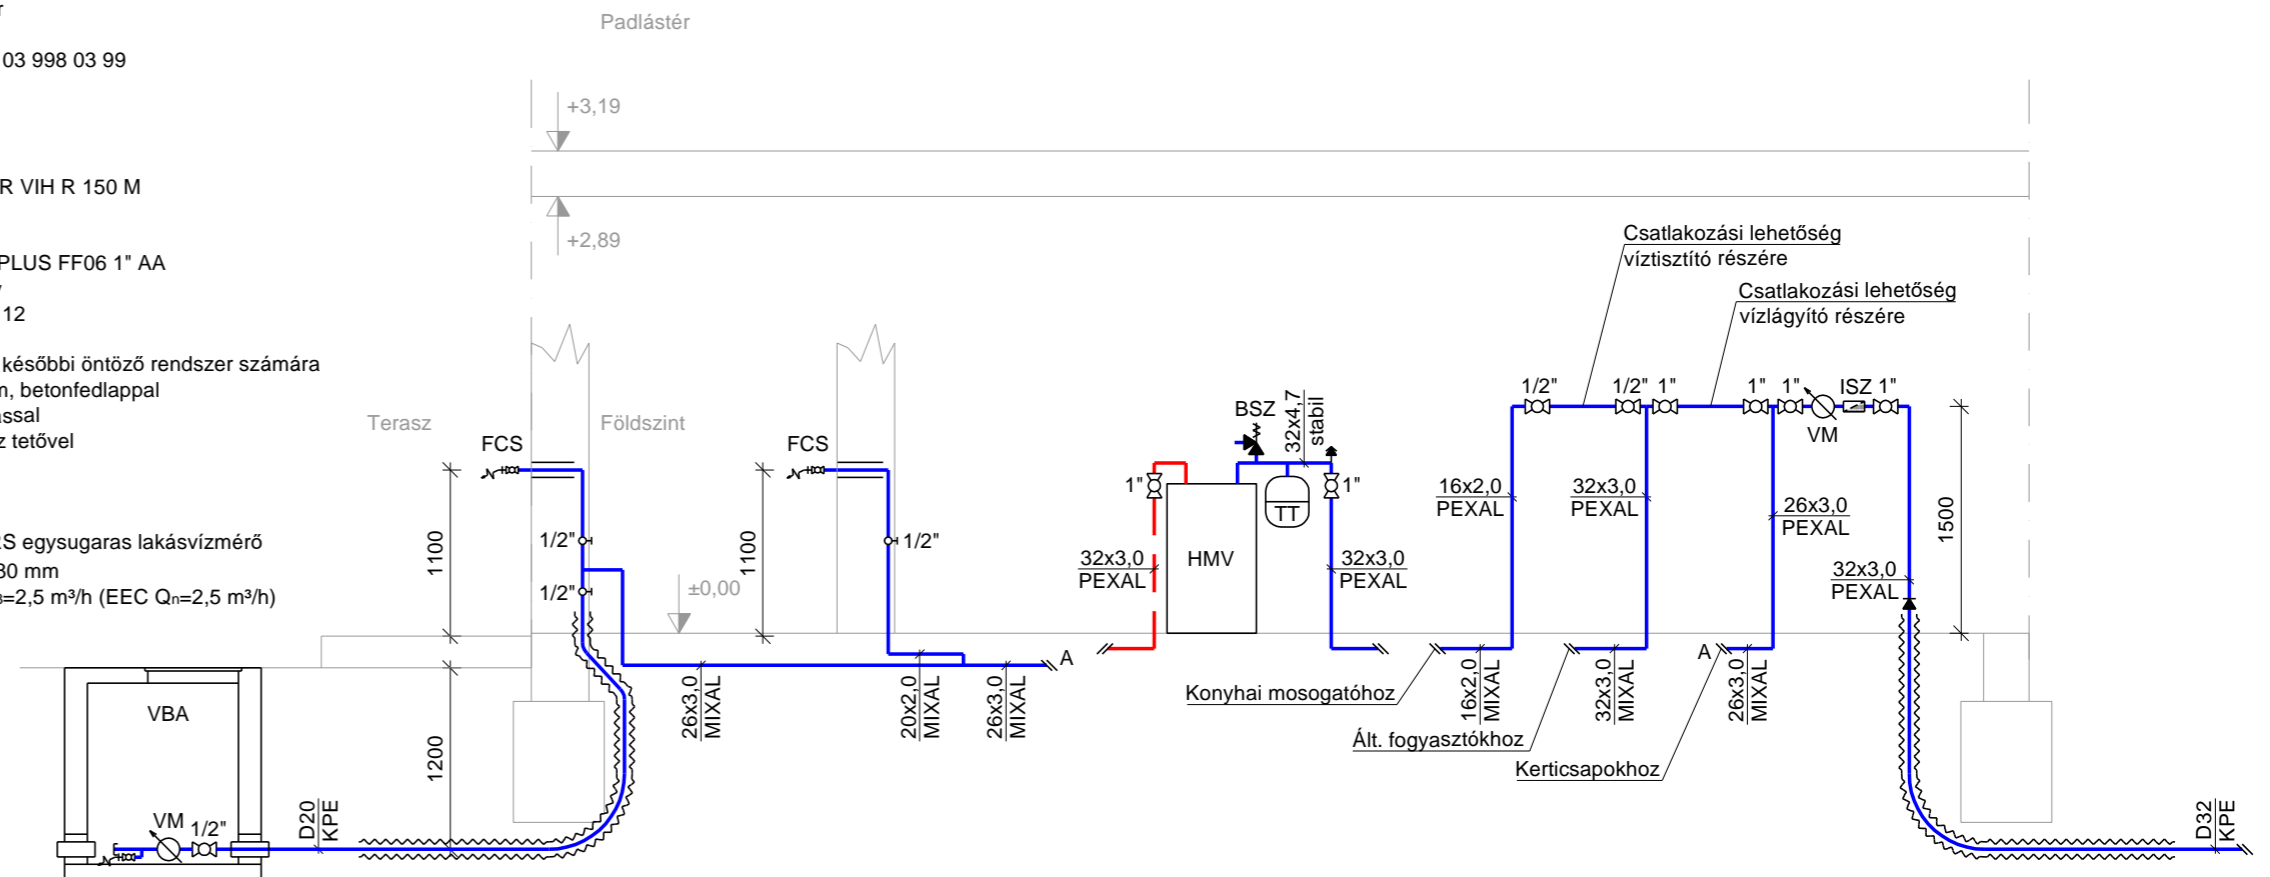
03 998 03 99

R VIH R 150 M

PLUS FF06 1" AA

12

később öntöző rendszer számára
m, betonfedlappal
assal
z tetővel

CS egysugaras lakásvízmérő
30 mm
=2,5 m³/h (EEC Qn=2,5 m³/h)

Padlástér

+3,19

+2,89

Terasz

Földszint

FCS

FCS

1100

1100

1200

1/2"

1/2"

1/2"

±0,00

26x3,0 MIXAL

20x2,0 MIXAL

26x3,0 MIXAL

A

VBA

VM

1/2"

D20 KPE

BSZ

32x4,7 stabil

1"

1"

HMV

TT

32x3,0 PEXAL

32x3,0 PEXAL

Konyhai mosogatóhoz

Csatlakozási lehetőség víztisztító részére

Csatlakozási lehetőség vízlágyító részére

1/2"

1/2"

1"

1"

1"

ISZ

1"

VM

16x2,0 PEXAL

32x3,0 PEXAL

26x3,0 PEXAL

32x3,0 PEXAL

1500

16x2,0 MIXAL

32x3,0 MIXAL

A

26x3,0 MIXAL

Ált. fogyasztókhoz

Kerticsapokhoz

D32 KPE